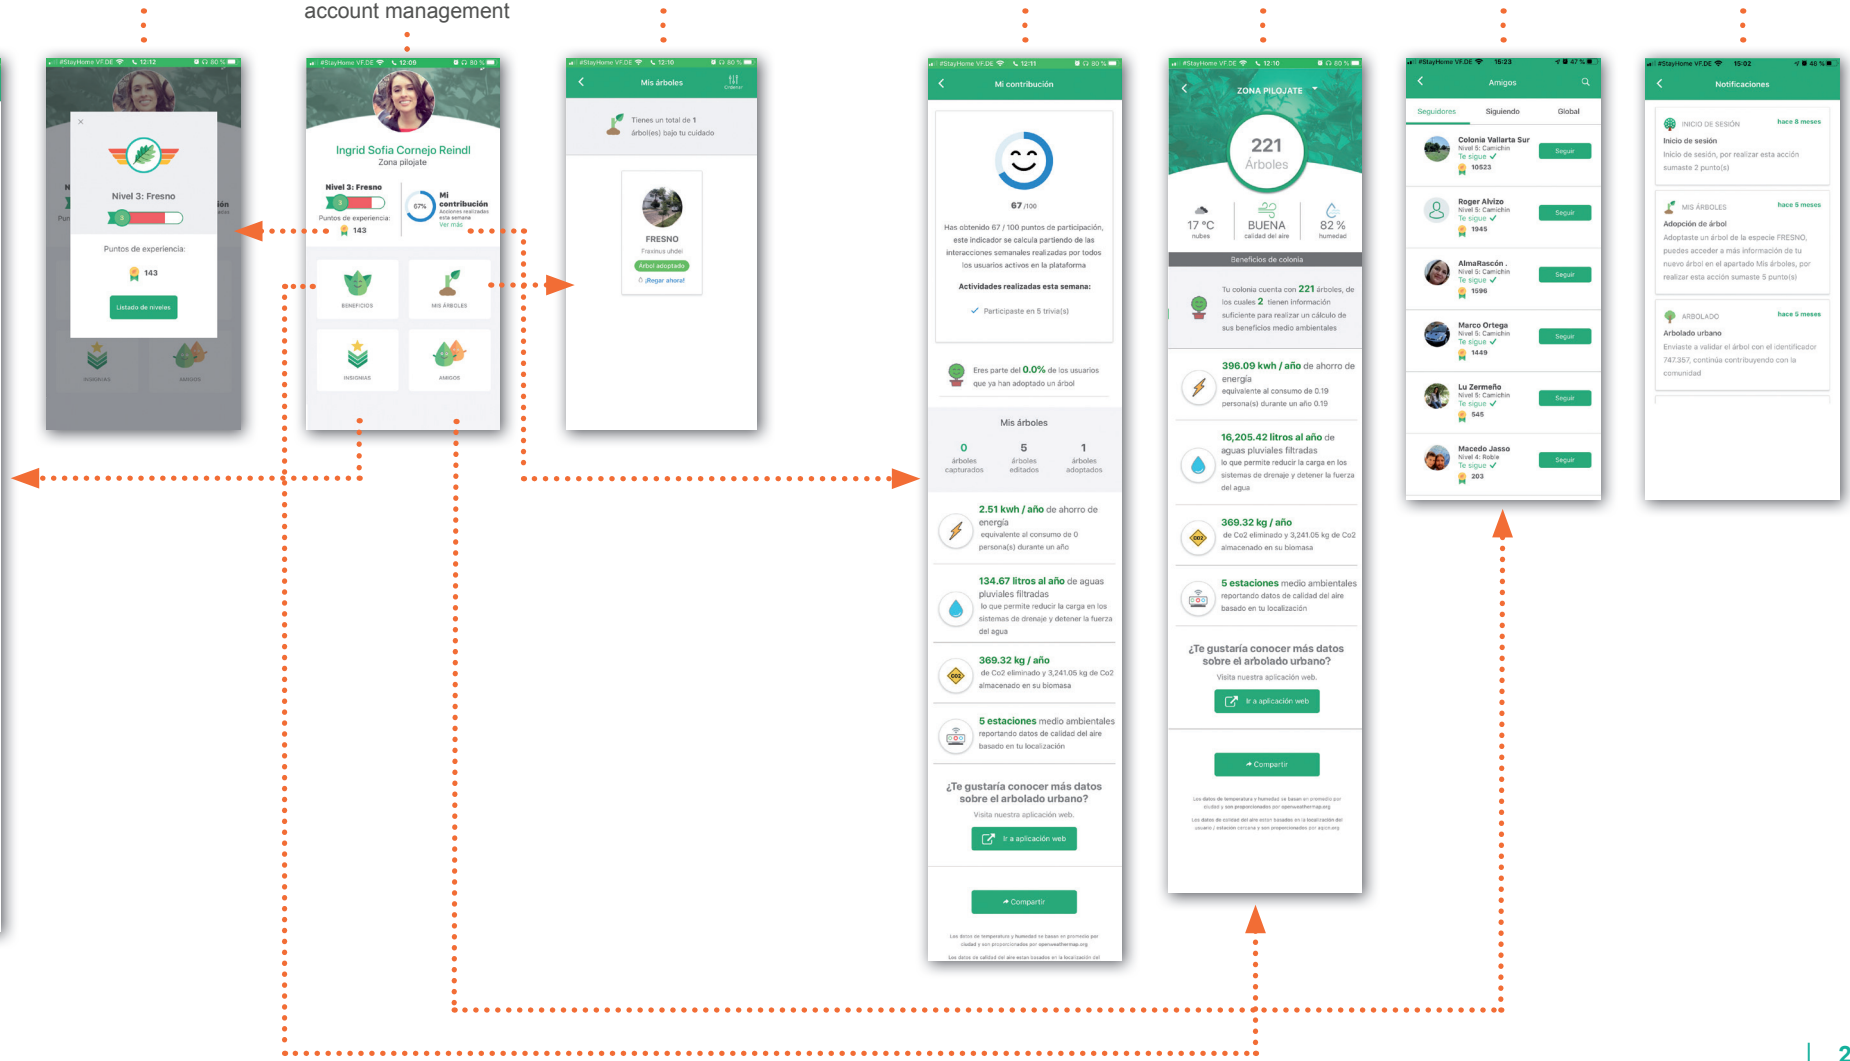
account management

Nivel 3: Fresno
Puntos de experiencia:
143
Listado de niveles
INSIGNIAS
AMIGOS

Ingrid Sofia Cornejo Reindl
Zona pilojate
Nivel 3: Fresno
Puntos de experiencia:
143
67%
Mi contribución
Acciones realizadas esta semana
Ver más
BENEFICIOS
MIS ÁRBOLES
INSIGNIAS
AMIGOS

Mis árboles
Tienes un total de 1 árbol(es) bajo tu cuidado
FRESNO
Fraxinus uhdei
Árbol adoptado
¡Regar ahora!

Mi contribución
67 /100
Has obtenido 67 / 100 puntos de participación, este indicador se calcula partiendo de las interacciones semanales realizadas por todos los usuarios activos en la plataforma
Actividades realizadas esta semana:
Participaste en 5 trivia(s)
Eres parte del 0.0% de los usuarios que ya han adoptado un árbol
Mis árboles
0 árboles capturados
5 árboles editados
1 árboles adoptados
2.51 kwh / año de ahorro de energía
equivalente al consumo de 0 persona(s) durante un año
134.67 litros al año de aguas pluviales filtradas
lo que permite reducir la carga en los sistemas de drenaje y detener la fuerza del agua
369.32 kg / año
de Co2 eliminado y 3,241.05 kg de Co2 almacenado en su biomasa
5 estaciones medio ambientales
reportando datos de calidad del aire basado en tu localización
¿Te gustaría conocer más datos sobre el arbolado urbano?
Visita nuestra aplicación web.
Ir a aplicación web
Compartir

ZONA PILOJATE
221
Árboles
17 °C
nubes
BUENA
calidad del aire
82 %
humedad
Beneficios de colonia
Tu colonia cuenta con 221 árboles, de los cuales 2 tienen información suficiente para realizar un cálculo de sus beneficios medio ambientales
396.09 kwh / año de ahorro de energía
equivalente al consumo de 0.19 persona(s) durante un año 0.19
16,205.42 litros al año de aguas pluviales filtradas
lo que permite reducir la carga en los sistemas de drenaje y detener la fuerza del agua
369.32 kg / año
de Co2 eliminado y 3,241.05 kg de Co2 almacenado en su biomasa
5 estaciones medio ambientales
reportando datos de calidad del aire basado en tu localización
¿Te gustaría conocer más datos sobre el arbolado urbano?
Visita nuestra aplicación web.
Ir a aplicación web
Compartir

Amigos
Seguidores
Siguiendo
Global
Colonia Vallarta Sur
Nivel 5: Camichin
Te sigue
10523
Seguir
Roger Alvizo
Nivel 5: Camichin
Te sigue
1945
Seguir
AlmaRascón .
Nivel 5: Camichin
Te sigue
1596
Seguir
Marco Ortega
Nivel 5: Camichin
Te sigue
1449
Seguir
Lu Zermeño
Nivel 5: Camichin
Te sigue
545
Seguir
Macedo Jasso
Nivel 4: Roble
Te sigue
203
Seguir

Notificaciones
INICIO DE SESIÓN
hace 8 meses
Inicio de sesión
Inicio de sesión, por realizar esta acción sumaste 2 punto(s)
MIS ÁRBOLES
hace 5 meses
Adopción de árbol
Adoptaste un árbol de la especie FRESNO, puedes acceder a más información de tu nuevo árbol en el apartado Mis árboles, por realizar esta acción sumaste 5 punto(s)
ARBOLADO
hace 5 meses
Arbolado urbano
Enviaste a validar el árbol con el identificador 747357, continúa contribuyendo con la comunidad

2